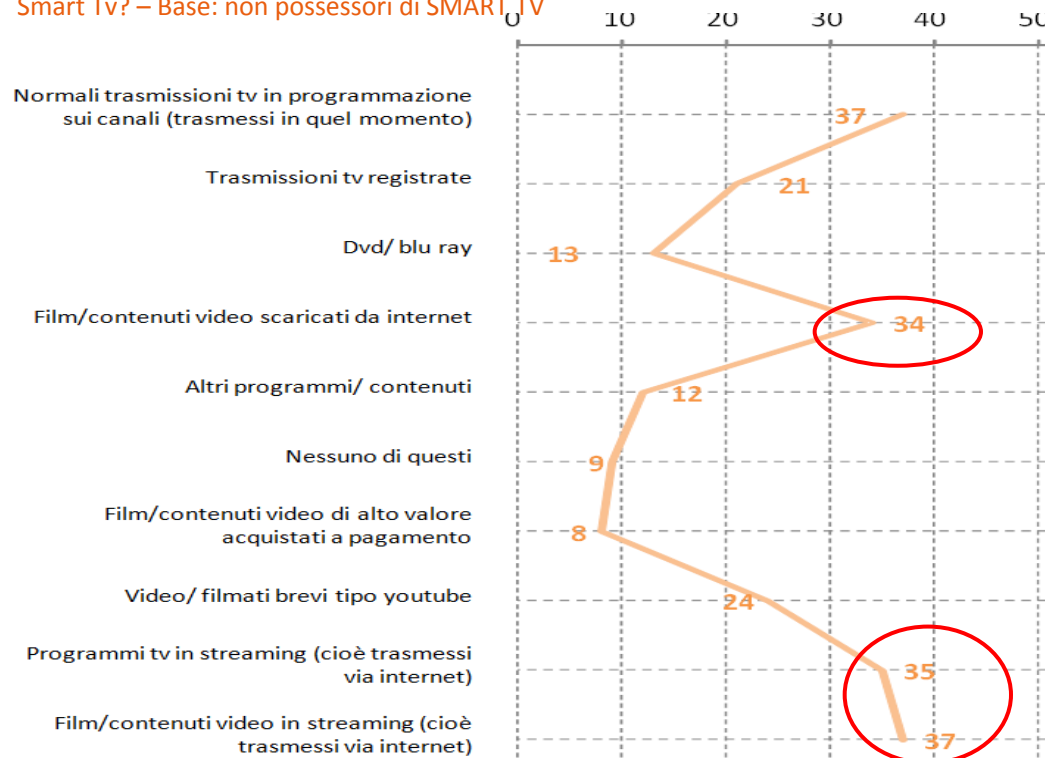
Smart Tv? – Base: non possessori di SMART TV

0 10 20 30 40 50

Normali trasmissioni tv in programmazione sui canali (trasmessi in quel momento) 37

Trasmissioni tv registrate 21

Dvd/ blu ray 13

Film/contenuti video scaricati da internet 34

Altri programmi/ contenuti 12

Nessuno di questi 9

Film/contenuti video di alto valore acquistati a pagamento 8

Video/ filmati brevi tipo youtube 24

Programmi tv in streaming (cioè trasmessi via internet) 35

Film/contenuti video in streaming (cioè trasmessi via internet) 37